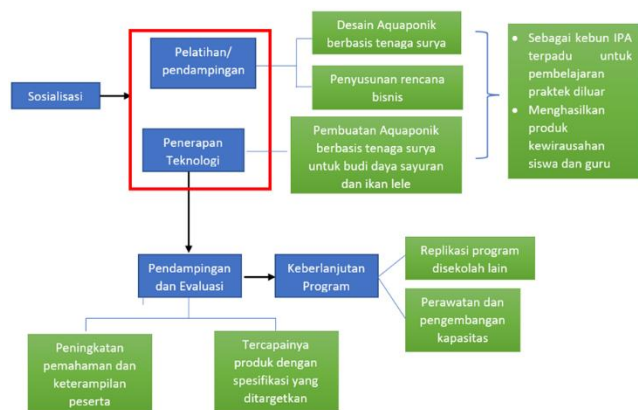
Sosialisasi

Pelatihan/ pendampingan

Penerapan Teknologi

Desain Aquaponik berbasis tenaga surya

Penyusunan rencana bisnis

Pembuatan Aquaponik berbasis tenaga surya untuk budi daya sayuran dan ikan lele

- Sebagai kebun IPA terpadu untuk pembelajaran praktek diluar
- Menghasilkan produk kewirausahan siswa dan guru

Pendampingan dan Evaluasi

Keberlanjutan Program

Replikasi program disekolah lain

Perawatan dan pengembangan kapasitas

Peningkatan pemahaman dan keterampilan peserta

Tercapainya produk dengan spesifikasi yang ditargetkan